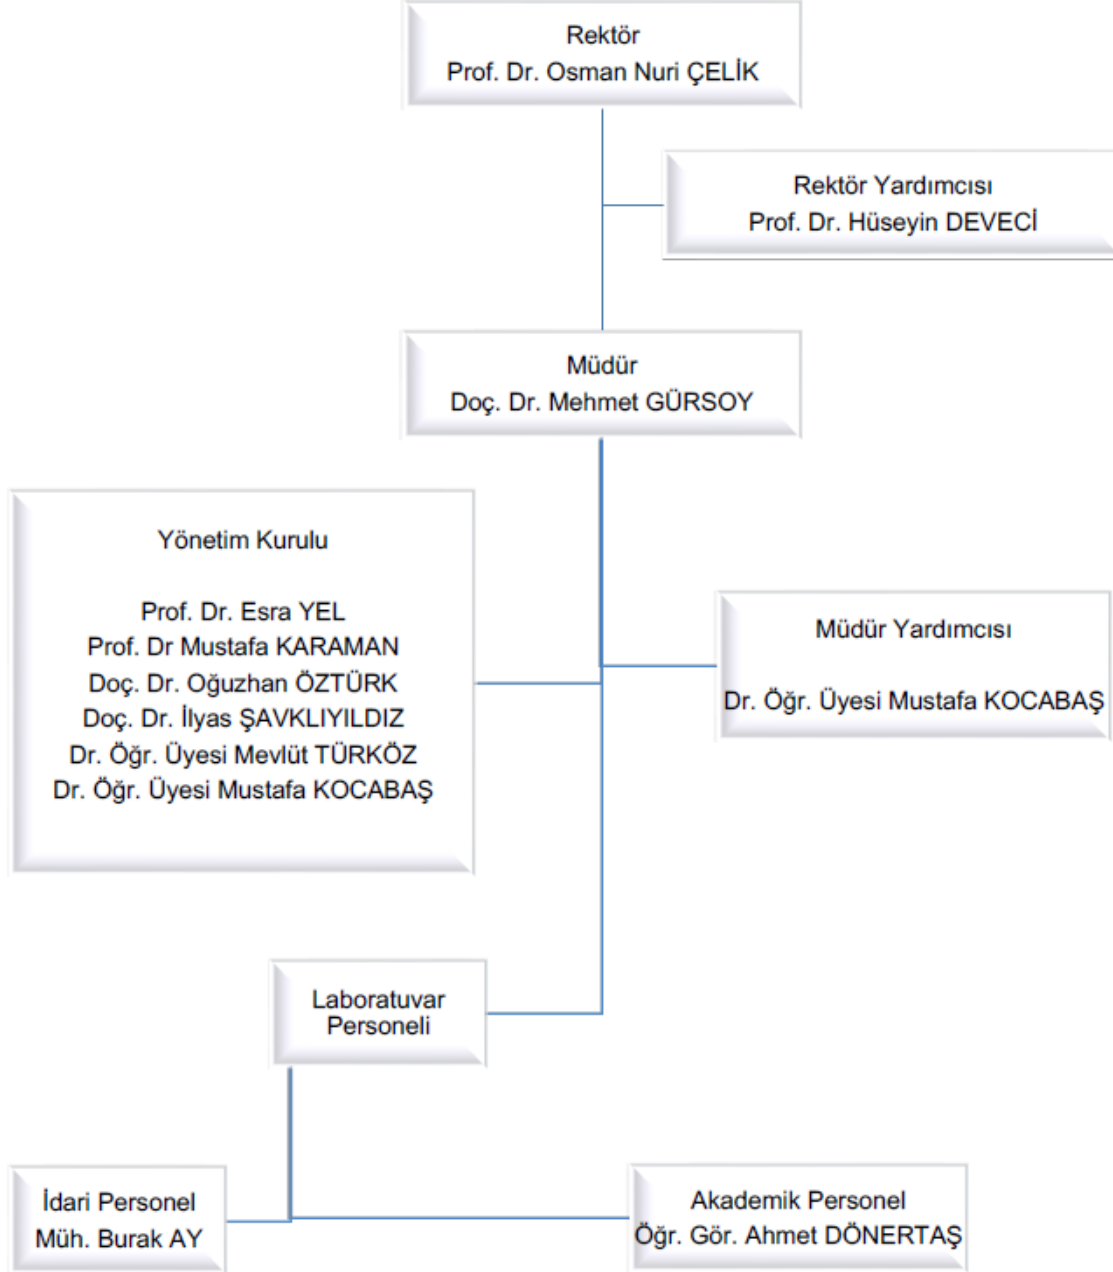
Rektör
Prof. Dr. Osman Nuri ÇELİK

Rektör Yardımcısı
Prof. Dr. Hüseyin DEVECİ

Müdür
Doç. Dr. Mehmet GÜRSOY

Yönetim Kurulu

Prof. Dr. Esra YEL
Prof. Dr Mustafa KARAMAN
Doç. Dr. Oğuzhan ÖZTÜRK
Doç. Dr. İlyas ŞAVKLIYILDIZ
Dr. Öğr. Üyesi Mevlüt TÜRKÖZ
Dr. Öğr. Üyesi Mustafa KOCABAŞ

Müdür Yardımcısı

Dr. Öğr. Üyesi Mustafa KOCABAŞ

Laboratuvar Personeli

İdari Personel
Müh. Burak AY

Akademik Personel
Öğr. Gör. Ahmet DÖNERTAŞ